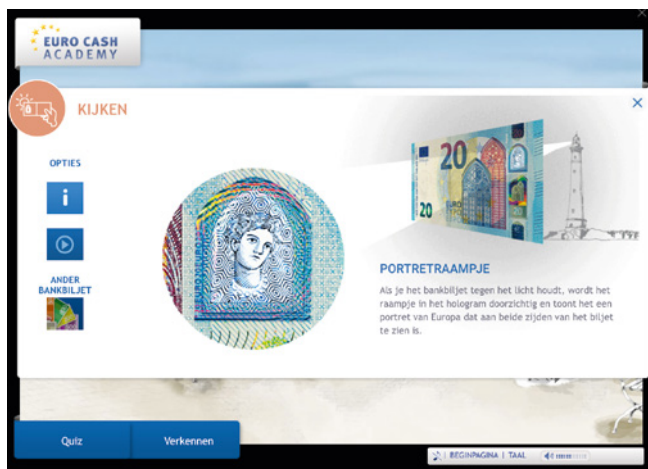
EURO CASH ACADEMY

KIJKEN

OPTIES

i

ANDER BANKBILJET

20 EURO

PORTRETRAAMPJE

Als je het bankbiljet tegen het licht houdt, wordt het raampje in het hologram doorzichtig en toont het een portret van Europa dat aan beide zijden van het biljet te zien is.

Quiz

Verkennen

| BEGINPAGINA | TAAL |